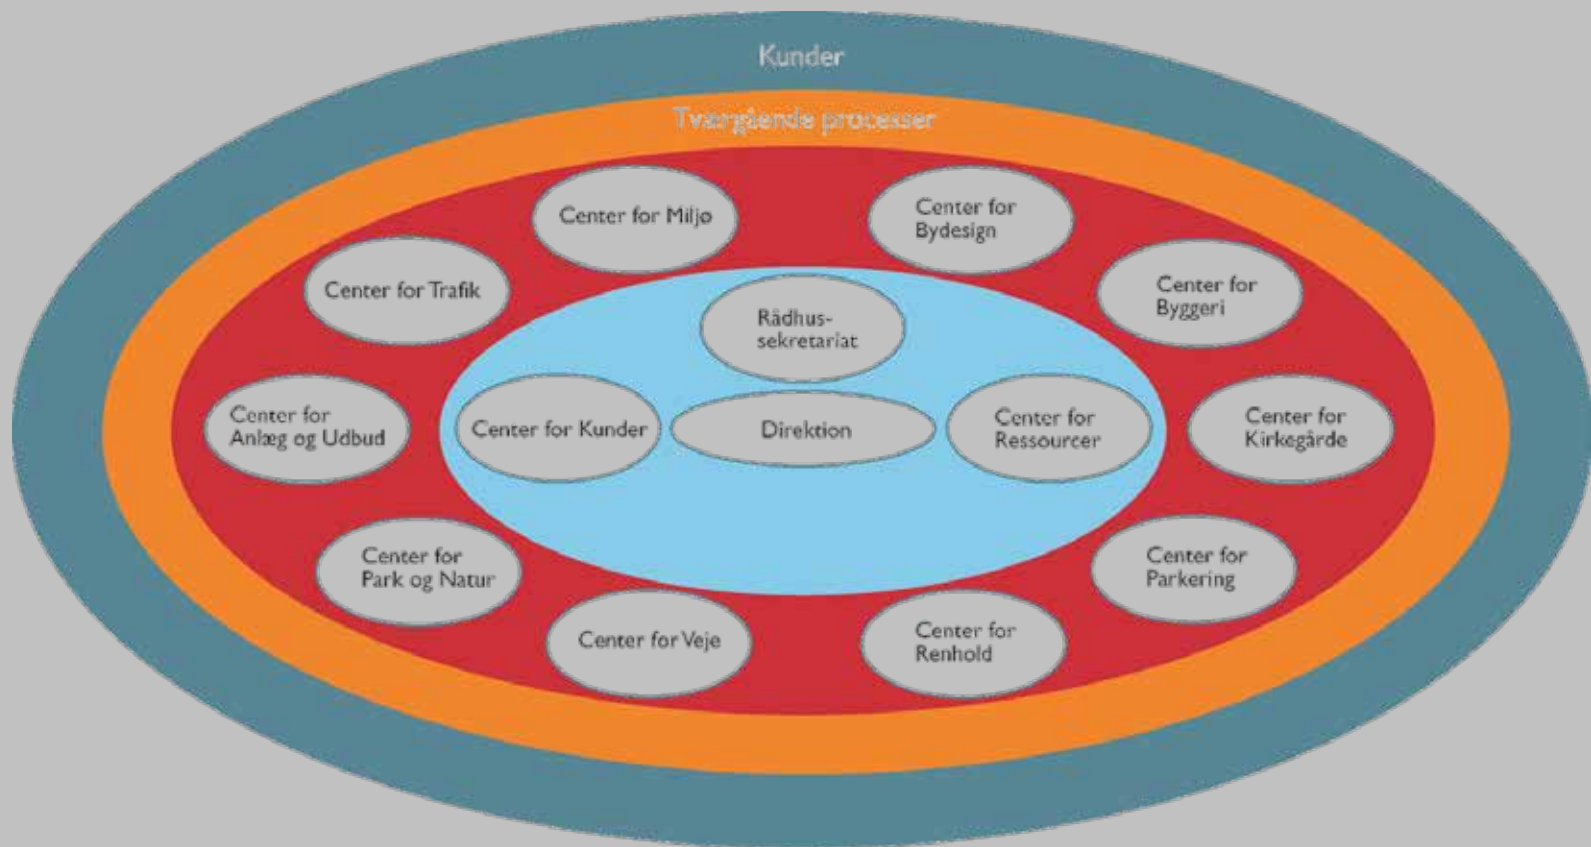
Kunder

Tværgående processer

Center for Miljø

Center for Bydesign

Center for Trafik

Center for Byggeri

Rådhus-sekretariat

Center for Anlæg og Udbud

Center for Kunder

Direktion

Center for Ressourcer

Center for Kirkegårde

Center for Park og Natur

Center for Parkering

Center for Veje

Center for Renhold